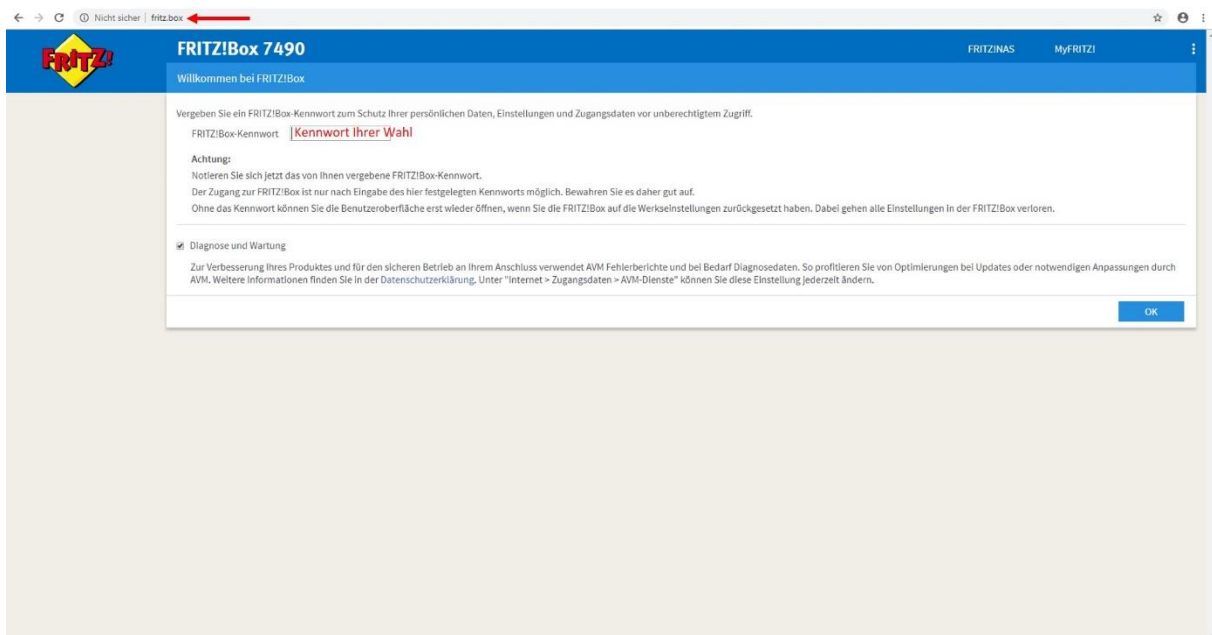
Nicht sicher | fritz.box

FRITZ!

FRITZ!Box 7490

FRITZ!NAS MyFRITZ!

Willkommen bei FRITZ!Box

Vergeben Sie ein FRITZ!Box-Kennwort zum Schutz Ihrer persönlichen Daten, Einstellungen und Zugangsdaten vor unberechtigtem Zugriff.

FRITZ!Box-Kennwort Kennwort Ihrer Wahl

Achtung:

Notieren Sie sich jetzt das von Ihnen vergebene FRITZ!Box-Kennwort.

Der Zugang zur FRITZ!Box ist nur nach Eingabe des hier festgelegten Kennworts möglich. Bewahren Sie es daher gut auf.

Ohne das Kennwort können Sie die Benutzeroberfläche erst wieder öffnen, wenn Sie die FRITZ!Box auf die Werkseinstellungen zurückgesetzt haben. Dabei gehen alle Einstellungen in der FRITZ!Box verloren.

Diagnose und Wartung

Zur Verbesserung Ihres Produktes und für den sicheren Betrieb an Ihrem Anschluss verwendet AVM Fehlerberichte und bei Bedarf Diagnosedaten. So profitieren Sie von Optimierungen bei Updates oder notwendigen Anpassungen durch AVM. Weitere Informationen finden Sie in der Datenschutzerklärung. Unter "Internet > Zugangsdaten > AVM-Dienste" können Sie diese Einstellung jederzeit ändern.

OK